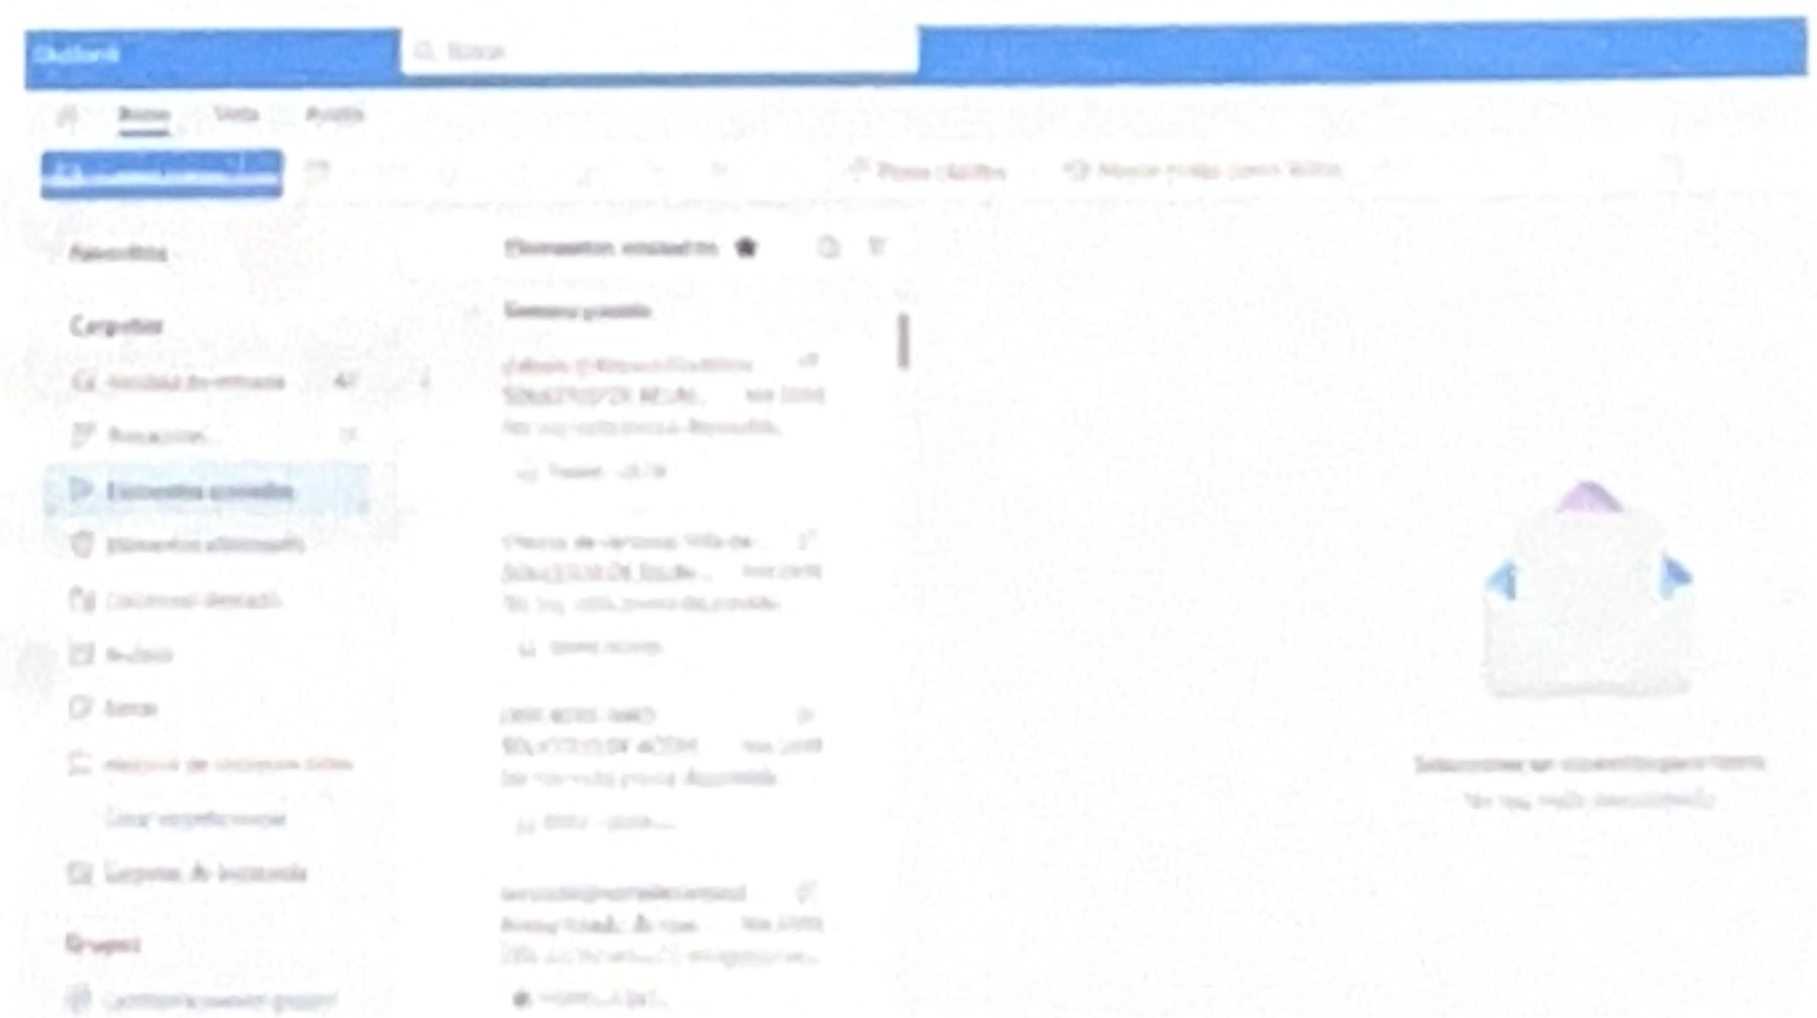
Outlook

Buscar

Inicio Vista Ayuda

Favoritos

Carpetas

Bandeja de entrada

Borradores

Elementos enviados

Elementos eliminados

Correo no deseado

Archivo

Notas

Historial de conversaciones

Crear carpeta nueva

Carpetas de búsqueda

Grupos

Elementos enviados

Semana pasada

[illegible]

SOLICITUD DE ACCIÓN

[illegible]

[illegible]

SOLICITUD DE ACCIÓN

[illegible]

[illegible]

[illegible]

Seleccione un elemento para leerlo

No hay nada seleccionado